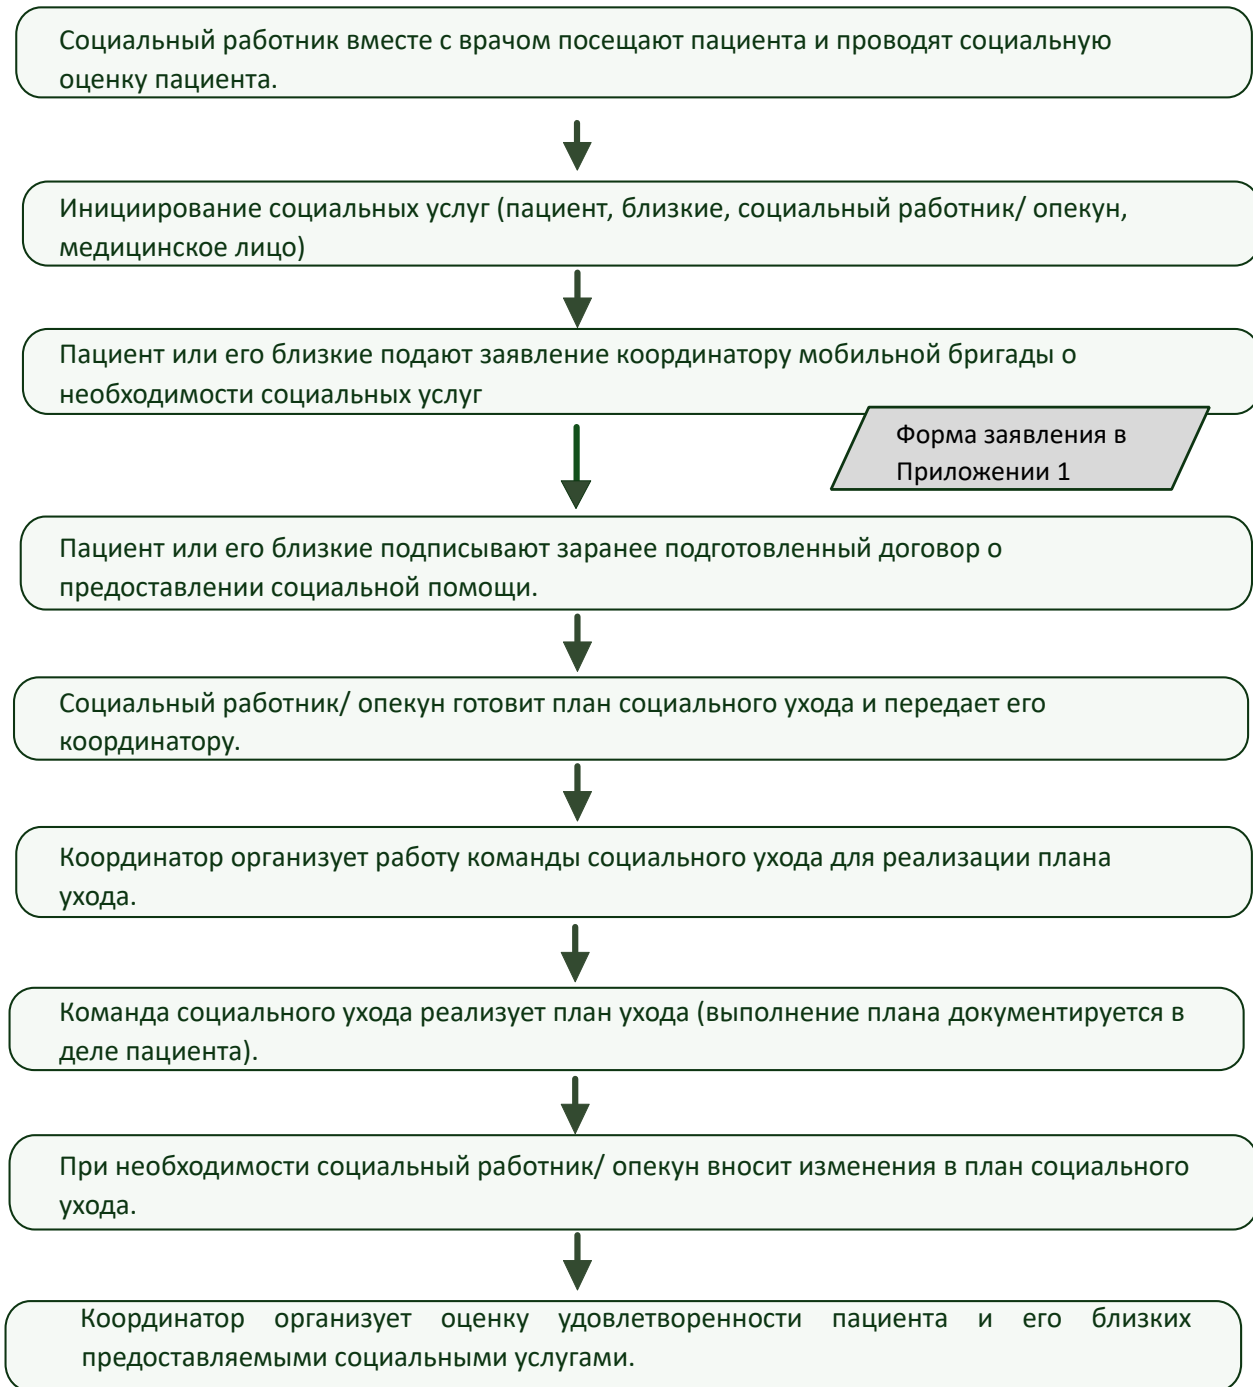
Социальный работник вместе с врачом посещают пациента и проводят социальную оценку пациента.

Инициирование социальных услуг (пациент, близкие, социальный работник/ опекун, медицинское лицо)

Пациент или его близкие подают заявление координатору мобильной бригады о необходимости социальных услуг

Форма заявления в Приложении 1

Пациент или его близкие подписывают заранее подготовленный договор о предоставлении социальной помощи.

Социальный работник/ опекун готовит план социального ухода и передает его координатору.

Координатор организует работу команды социального ухода для реализации плана ухода.

Команда социального ухода реализует план ухода (выполнение плана документируется в деле пациента).

При необходимости социальный работник/ опекун вносит изменения в план социального ухода.

Координатор организует оценку удовлетворенности пациента и его близких предоставляемыми социальными услугами.